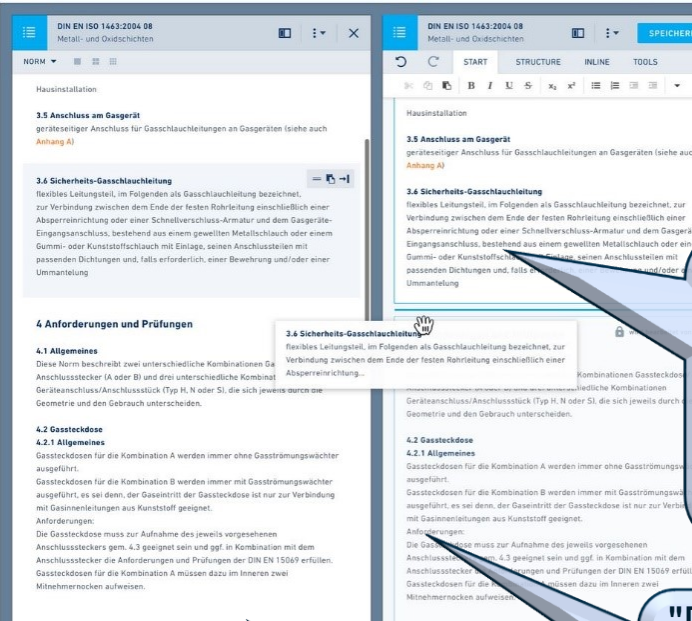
DIN EN ISO 1463:2004 08
Metall- und Oxidschichten

NORM

Hausinstallation

3.5 Anschluss am Gasgerät
geräteseitiger Anschluss für Gasschlauchleitungen an Gasgeräten (siehe auch Anhang A)

3.6 Sicherheits-Gasschlauchleitung
flexibles Leitungsteil, im Folgenden als Gasschlauchleitung bezeichnet, zur Verbindung zwischen dem Ende der festen Rohrleitung einschließlich einer Absperreinrichtung oder einer Schnellverschluss-Armatur und dem Gasgeräte-Eingangsanschluss, bestehend aus einem gewellten Metallschlauch oder einem Gummi- oder Kunststoffschlauch mit Einlage, seinen Anschlussteilen mit passenden Dichtungen und, falls erforderlich, einer Bewehrung und/oder einer Ummantelung

4 Anforderungen und Prüfungen

4.1 Allgemeines
Diese Norm beschreibt zwei unterschiedliche Kombinationen Gas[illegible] Anschlussstecker (A oder B) und drei unterschiedliche Kombinat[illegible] Geräteanschluss/Anschlussstück (Typ H, N oder S), die sich jeweils durch die Geometrie und den Gebrauch unterscheiden.

4.2 Gassteckdose
4.2.1 Allgemeines
Gassteckdosen für die Kombination A werden immer ohne Gasströmungswächter ausgeführt.
Gassteckdosen für die Kombination B werden immer mit Gasströmungswächter ausgeführt, es sei denn, der Gaseintritt der Gassteckdose ist nur zur Verbindung mit Gasinnenleitungen aus Kunststoff geeignet.
Anforderungen:
Die Gassteckdose muss zur Aufnahme des jeweils vorgesehenen Anschlusssteckers gem. 4.3 geeignet sein und ggf. in Kombination mit dem Anschlussstecker die Anforderungen und Prüfungen der DIN EN 15069 erfüllen.
Gassteckdosen für die Kombination A müssen dazu im Inneren zwei Mitnehmernocken aufweisen.

3.6 Sicherheits-Gasschlauchleitung
flexibles Leitungsteil, im Folgenden als Gasschlauchleitung bezeichnet, zur Verbindung zwischen dem Ende der festen Rohrleitung einschließlich einer Absperreinrichtung...

DIN EN ISO 1463:2004 08
Metall- und Oxidschichten
SPEICHER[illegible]

START STRUCTURE INLINE TOOLS

Hausinstallation

3.5 Anschluss am Gasgerät
geräteseitiger Anschluss für Gasschlauchleitungen an Gasgeräten (siehe auc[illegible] Anhang A)

3.6 Sicherheits-Gasschlauchleitung
flexibles Leitungsteil, im Folgenden als Gasschlauchleitung bezeichnet, zur Verbindung zwischen dem Ende der festen Rohrleitung einschließlich einer Absperreinrichtung oder einer Schnellverschluss-Armatur und dem Gasgerät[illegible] Eingangsanschluss, bestehend aus einem gewellten Metallschlauch oder ein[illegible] Gummi- oder Kunststoffsch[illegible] Einlage, seinen Anschlussteilen mit passenden Dichtungen und, falls e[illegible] und/oder d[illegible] Ummantelung

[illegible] Kombinationen Gassteckdos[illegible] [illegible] Kombinationen Geräteanschluss/Anschlussstück (Typ H, N oder S), die sich jeweils durch d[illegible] Geometrie und den Gebrauch unterscheiden.

4.2 Gassteckdose
4.2.1 Allgemeines
Gassteckdosen für die Kombination A werden immer ohne Gasströmungsw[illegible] ausgeführt.
Gassteckdosen für die Kombination B werden immer mit Gasströmungswä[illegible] ausgeführt, es sei denn, der Gaseintritt der Gassteckdose ist nur zur Verbin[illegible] mit Gasinnenleitungen aus Kunststoff geeignet.
Anforderungen:
Die Gas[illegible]dose muss zur Aufnahme des jeweils vorgesehenen Anschlussste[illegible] 4.3 geeignet sein und ggf. in Kombination mit dem Anschlussstecker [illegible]rungen und Prüfungen der DIN EN 15069 erfüll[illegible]
Gassteckdosen für die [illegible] müssen dazu im Inneren zwei Mitnehmernocken aufweisen.

"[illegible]